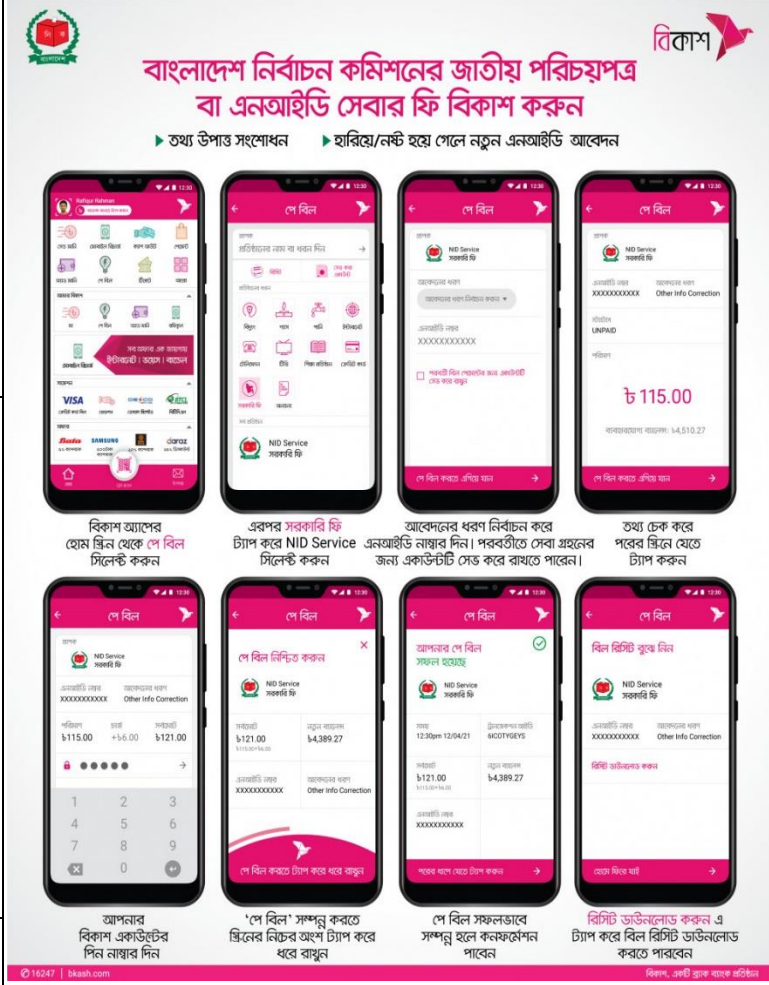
বিকাশ

বাংলাদেশ নির্বাচন কমিশনের জাতীয় পরিচয়পত্র বা এনআইডি সেবার ফি বিকাশ করুন

▶ তথ্য উপাত্ত সংশোধন ▶ হারিয়ে/নষ্ট হয়ে গেলে নতুন এনআইডি আবেদন

পে বিল

NID Service
সরকারি ফি

XXXXXXXXXXX

Other Info Correction

UNPAID

৳ 115.00

৳4,510.27

বিকাশ অ্যাপের হোম স্ক্রিন থেকে পে বিল সিলেক্ট করুন

এরপর সরকারি ফি ট্যাপ করে NID Service সিলেক্ট করুন

আবেদনের ধরণ নির্বাচন করে এনআইডি নাম্বার দিন। পরবর্তীতে সেবা গ্রহনের জন্য একাউন্টটি সেভ করে রাখতে পারেন।

তথ্য চেক করে পরের স্ক্রিনে যেতে ট্যাপ করুন

৳115.00 +৳6.00 ৳121.00

1 2 3
4 5 6
7 8 9
0

পে বিল নিশ্চিত করুন

৳121.00

৳4,389.27

Other Info Correction

পে বিল করতে ট্যাপ করে ধরে রাখুন

আপনার পে বিল সফল হয়েছে

12:30pm 12/04/21

6ICOTYGEYS

৳121.00

৳4,389.27

বিল রিসিপ্ট বুঝে নিন

রিসিপ্ট ডাউনলোড করুন

আপনার বিকাশ একাউন্টের পিন নাম্বার দিন

'পে বিল' সম্পন্ন করতে স্ক্রিনের নিচের অংশ ট্যাপ করে ধরে রাখুন

পে বিল সফলভাবে সম্পন্ন হলে কনফরমেশন পাবেন

রিসিপ্ট ডাউনলোড করুন এ ট্যাপ করে বিল রিসিপ্ট ডাউনলোড করতে পারবেন

16247 | bkash.com

বিকাশ, একটি ব্র্যাক ব্যাংক প্রতিষ্ঠান